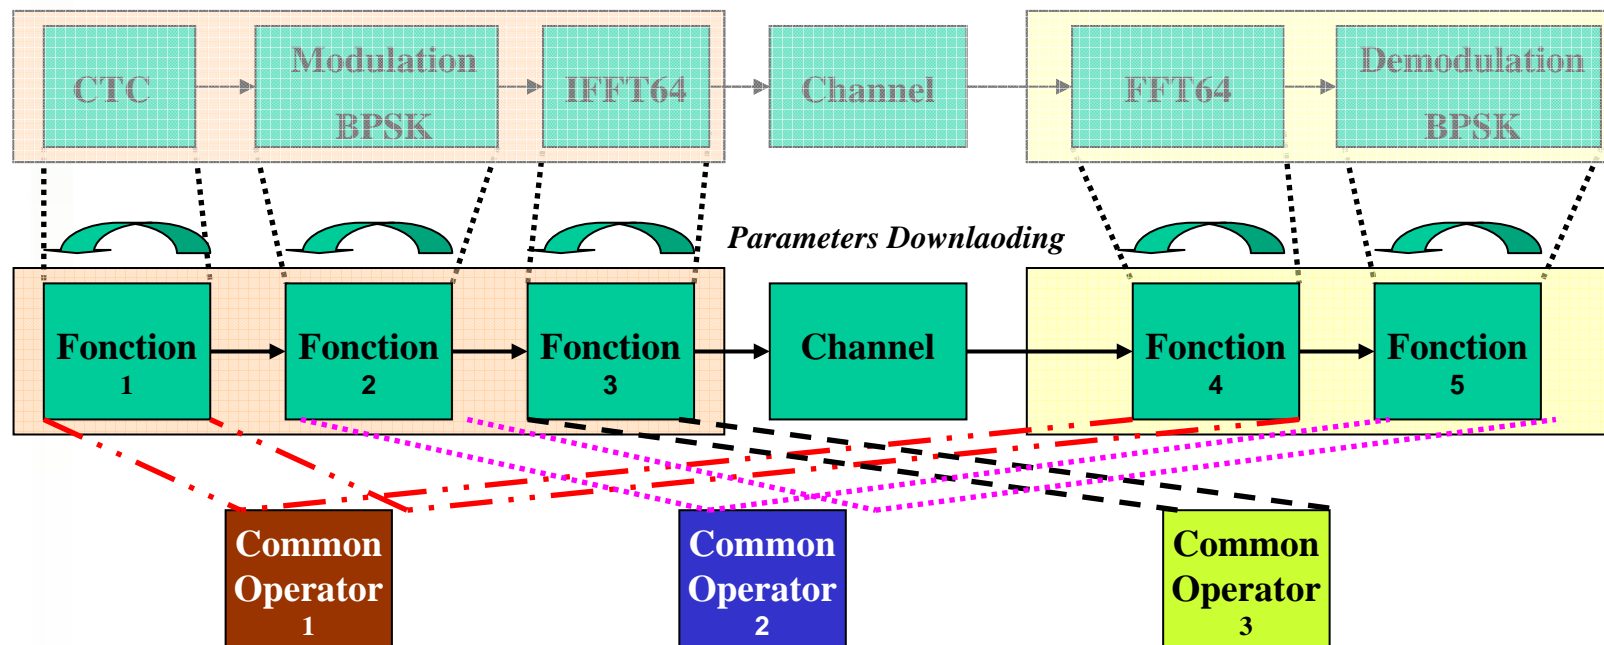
CTC

Modulation BPSK

IFFT64

Channel

FFT64

Demodulation BPSK

Parameters Downlaoding

Fonction 1

Fonction 2

Fonction 3

Channel

Fonction 4

Fonction 5

Common Operator 1

Common Operator 2

Common Operator 3